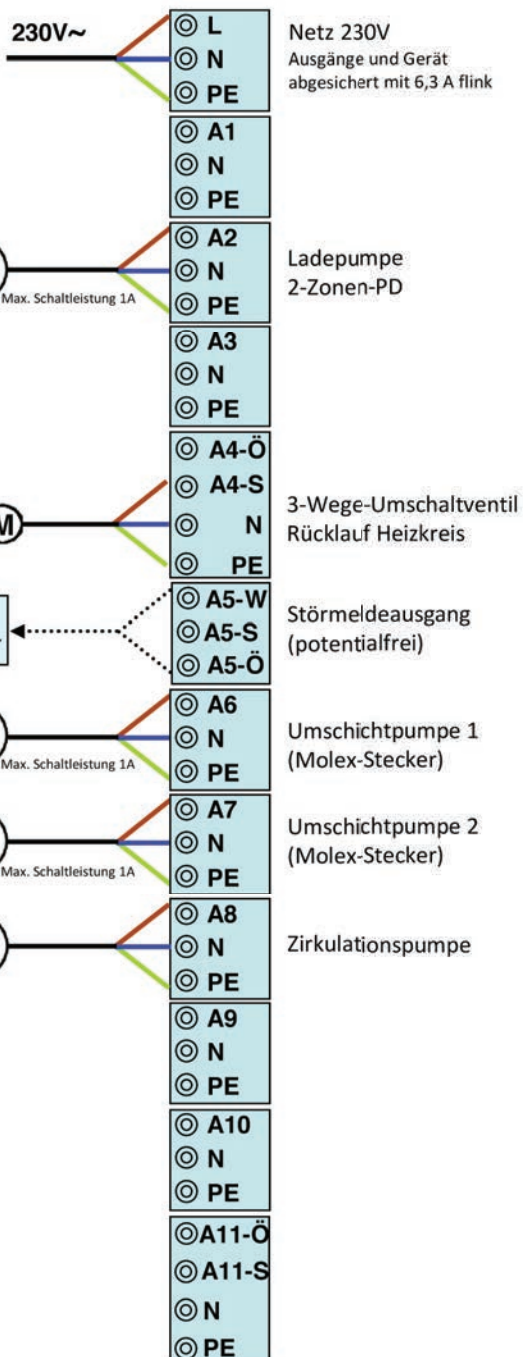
230V~

L
N
PE

Netz 230V
Ausgänge und Gerät abgesichert mit 6,3 A flink

A1
N
PE

Max. Schaltleistung 1A

A2
N
PE

Ladepumpe
2-Zonen-PD

A3
N
PE

M

A4-Ö
A4-S
N
PE

3-Wege-Umschaltventil
Rücklauf Heizkreis

A5-W
A5-S
A5-Ö

Störmeldeausgang
(potentialfrei)

Max. Schaltleistung 1A

A6
N
PE

Umschichtpumpe 1
(Molex-Stecker)

Max. Schaltleistung 1A

A7
N
PE

Umschichtpumpe 2
(Molex-Stecker)

A8
N
PE

Zirkulationspumpe

A9
N
PE

A10
N
PE

A11-Ö
A11-S
N
PE